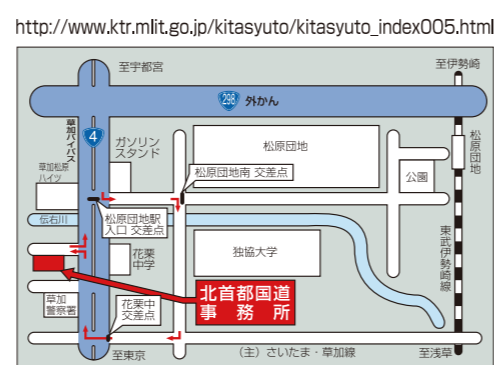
http://www.ktr.mlit.go.jp/kitasyuto/kitasyuto_index005.html

至宇都宮

至伊勢崎

298 外かん

4

草加バイパス

ガソリンスタンド

松原団地

草加松原ハイツ

松原団地南 交差点

公園

松原団地

伝右川

松原団地駅入口 交差点

東武伊勢崎線

花栗中学

独協大学

北首都国道事務所

草加警察署

花栗中交差点

至東京

(主) さいたま・草加線

至浅草